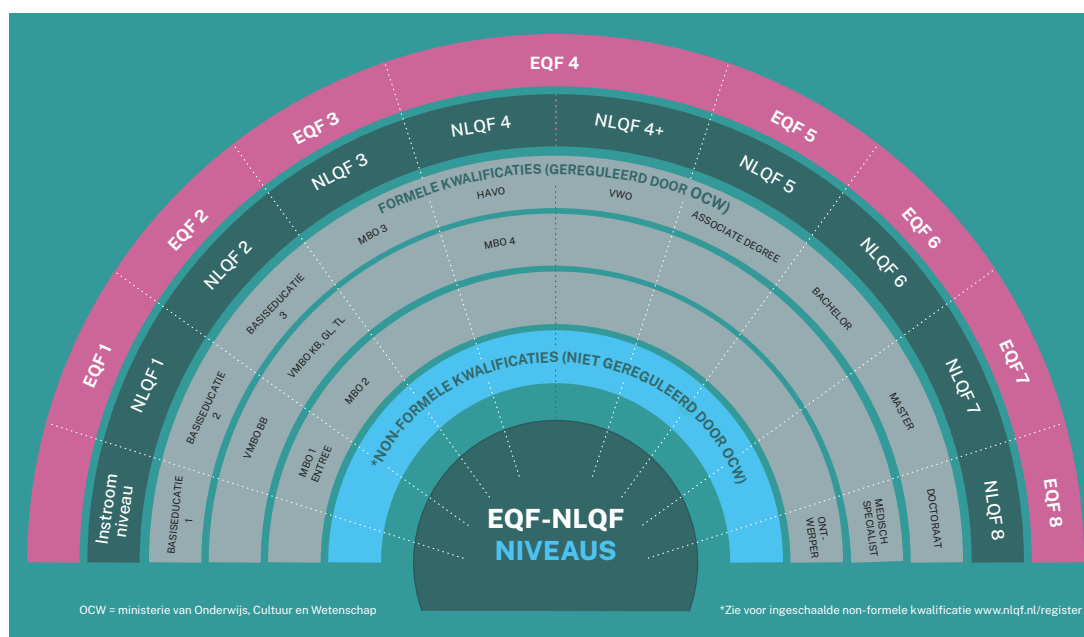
EQF 1
EQF 2
EQF 3
EQF 4
EQF 5
EQF 6
EQF7
EQF 8

Instroom niveau
NLQF 1
NLQF 2
NLQF 3
NLQF 4
NLQF 4+
NLQF 5
NLQF 6
NLQF 7
NLQF 8

FORMELE KWALIFICATIES (GEREGULEERD DOOR OCW)

BASISEDUCATIE 1
BASISEDUCATIE 2
BASISEDUCATIE 3
MBO 3
HAVO
VWO
ASSOCIATE DEGREE
BACHELOR
MASTER
DOCTORAAT
VMBO BB
VMBO KB, GL, TL
MBO 4
MBO 1 ENTREE
MBO 2
MEDISCH SPECIALIST
ONT-WERPER

*NON-FORMELE KWALIFICATIES (NIET GEREGULEERD DOOR OCW)

EQF-NLQF
NIVEAUS

OCW = ministerie van Onderwijs, Cultuur en Wetenschap

*Zie voor ingeschaalde non-formele kwalificatie www.nlqf.nl/register